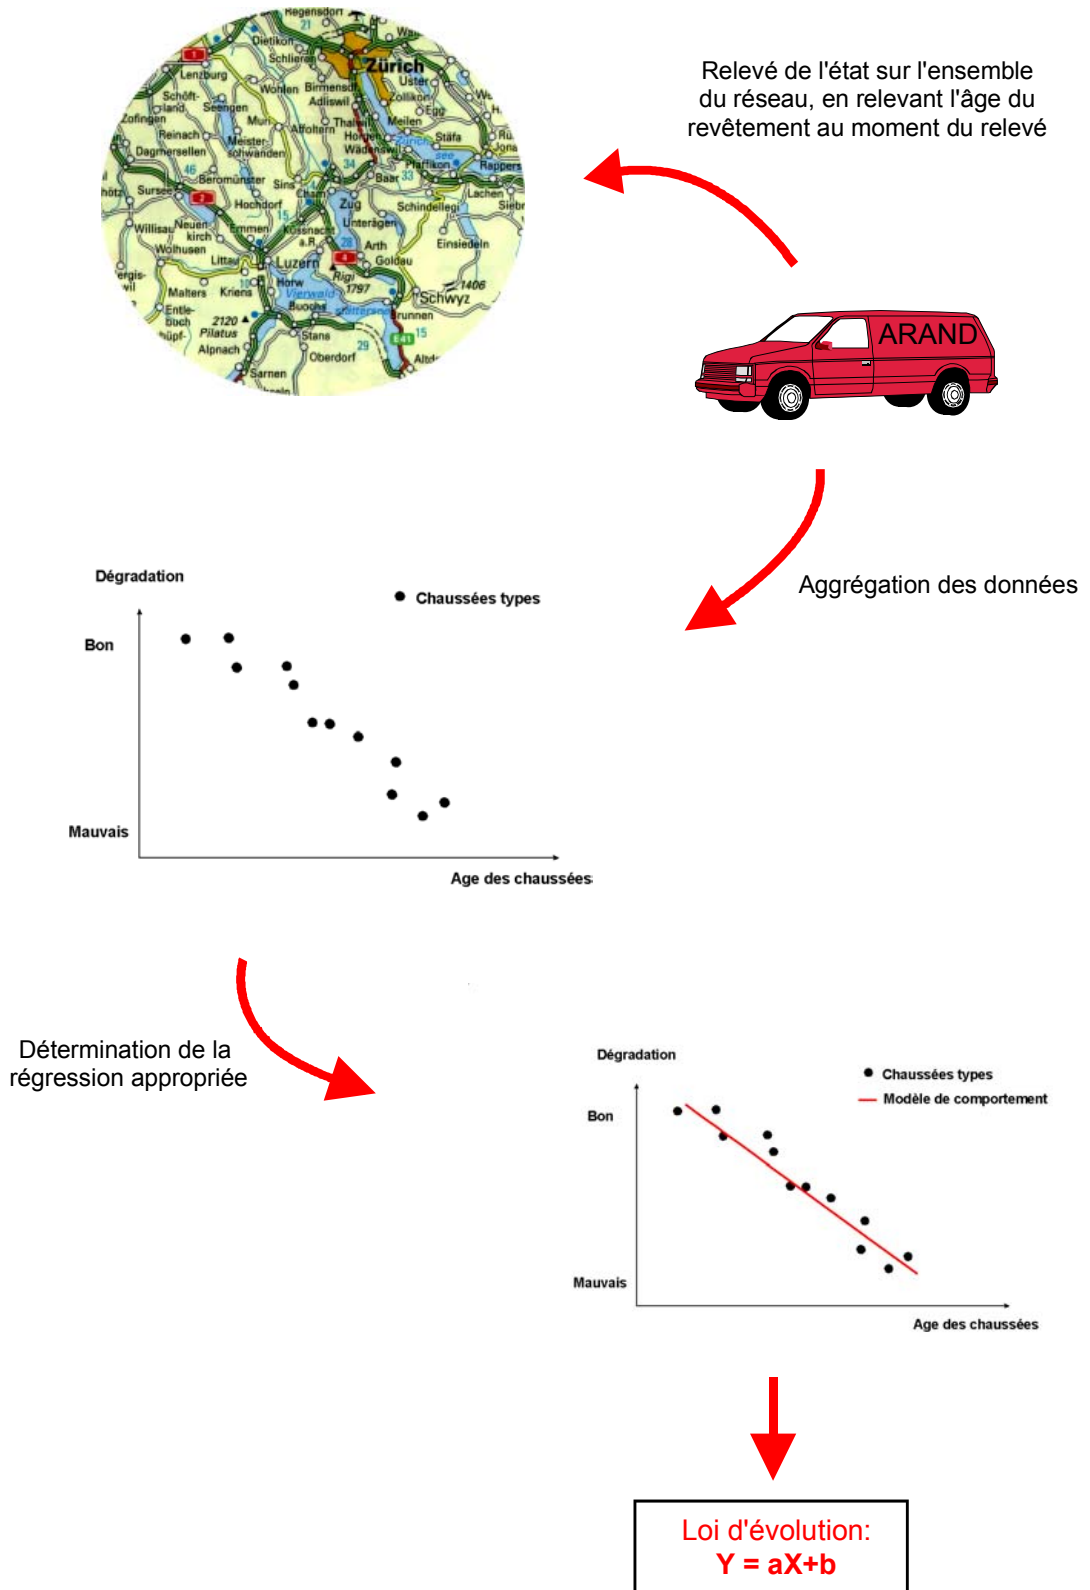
Regensdorf
Dietikon
Schlieren
Zürich
Lenzburg
Wohlen
Birmensdorf
Adliswil
Uster
Zollikon
Egg
Schöftland
Seengen
Muri
Affoltern
Thalwil
Meilen
Zofingen
Reinach
Meisterschwanden
Horgen
Wädenswil
Stäfa
Dagmersellen
Beromünster
Sins
Cham
Baar
Pfäffikon
Rapperswil
Sursee
Hochdorf
Zug
Schindellegi
Lachen
Willisau
Neuenkirch
Emmen
Küssnacht a.R.
Unterägeri
Einsiedeln
Wolhusen
Littau
Luzern
Arth
Goldau
Malters
Kriens
Horw
Rigi 1797
Schwyz
1406
Entlebuch
Vierwald
Buochs
Brunnen
2120
Pilatus
Alpnach
Stans
Oberdorf
Sarnen
Altdorf

Relevé de l'état sur l'ensemble du réseau, en relevant l'âge du revêtement au moment du relevé

ARAND

Aggrégation des données

Dégradation
Chaussées types
Bon
Mauvais
Age des chaussées

Détermination de la régression appropriée

Dégradation
Chaussées types
Modèle de comportement
Bon
Mauvais
Age des chaussées

Loi d'évolution:
Y = aX+b